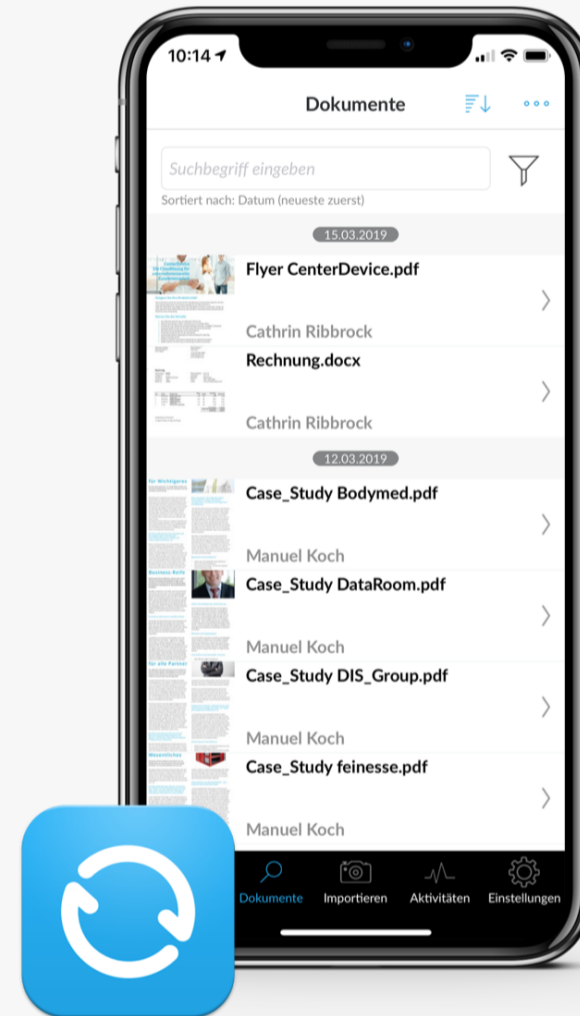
10:14

Dokumente

Suchbegriff eingeben

Sortiert nach: Datum (neueste zuerst)

15.03.2019

Flyer CenterDevice.pdf

Cathrin Ribbrock

Rechnung.docx

Cathrin Ribbrock

12.03.2019

Case_Study Bodymed.pdf

Manuel Koch

Case_Study DataRoom.pdf

Manuel Koch

Case_Study DIS_Group.pdf

Manuel Koch

Case_Study feinesse.pdf

Manuel Koch

Dokumente Importieren Aktivitäten Einstellungen